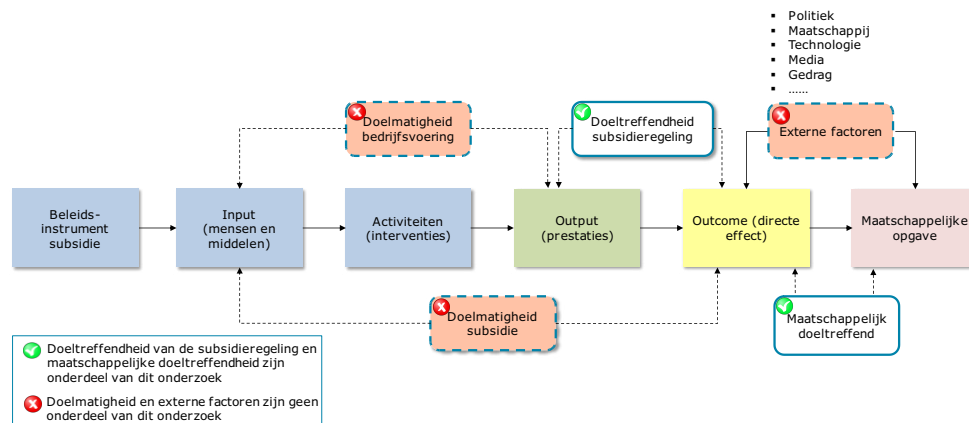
- Politiek
- Maatschappij
- Technologie
- Media
- Gedrag
- ......

Doelmatigheid bedrijfsvoering

Doeltreffendheid subsidieregeling

Externe factoren

Beleids-instrument subsidie

Input (mensen en middelen)

Activiteiten (interventies)

Output (prestaties)

Outcome (directe effect)

Maatschappelijke opgave

Doelmatigheid subsidie

Maatschappelijk doeltreffend

Doeltreffendheid van de subsidieregeling en maatschappelijke doeltreffendheid zijn onderdeel van dit onderzoek

Doelmatigheid en externe factoren zijn geen onderdeel van dit onderzoek